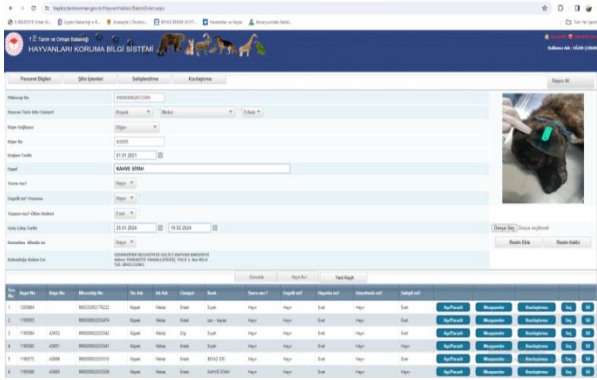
T.C. Tarım ve Orman Bakanlığı
HAYVANLARI KORUMA BİLGİ SİSTEMİ

Pasaport Bilgileri | Şifre İşlemleri | Sahiplendirme | Karalaştırma

Kayıt Al

Mikroçip No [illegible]
Hayvan Türü Alt Cinsiyet Köpek Melez Erkek
Kayıt Sağlayıcı Diğer
Küpe No 43698
Kısırlaştırma Tarihi 01.01.2021
Renk KAHVE SİYAH
Yavru mu? Hayır
Engelli mi? Hayır
Yaşam mı? Ölüm Nedeni Evet
Geliş Çıkış Tarihi 25.01.2024 15.02.2024
Karantina Altında mı Hayır
Bulunduğu Bakım Evi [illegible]

Dosya Seç Dosya seçilmedi
Resim Ekle | Resim Kaldır

Güncelle | Kayıt Sil | Yeni Kayıt

| Sıra No | Kayıt No | Küpe No | Mikroçip No | Tür Adı | Irk Adı | Cinsiyet | Renk | Yavru mu? | Engelli mi? | Yaşıyor mu? | Sahiplendirildi mi? | Sahipli mi? | | | | | |
|---|---|---|---|---|---|---|---|---|---|---|---|---|---|---|---|---|---|
| 1 | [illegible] | | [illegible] | Köpek | Melez | Erkek | Siyah | Hayır | Hayır | Evet | Hayır | Hayır | Aşı/Parazit | Muayene | Karalaştırma | Seç | Sil |
| 2 | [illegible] | | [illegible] | Köpek | Melez | Erkek | sarı - beyaz | Hayır | Hayır | Evet | Hayır | Hayır | Aşı/Parazit | Muayene | Karalaştırma | Seç | Sil |
| 3 | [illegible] | 43852 | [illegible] | Köpek | Melez | Dişi | Siyah | Hayır | Hayır | Evet | Hayır | Hayır | Aşı/Parazit | Muayene | Karalaştırma | Seç | Sil |
| 4 | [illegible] | 43851 | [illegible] | Köpek | Melez | Erkek | Siyah | Hayır | Hayır | Evet | Hayır | Hayır | Aşı/Parazit | Muayene | Karalaştırma | Seç | Sil |
| 5 | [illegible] | 43698 | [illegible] | Köpek | Melez | Erkek | BEYAZ SİY | Hayır | Hayır | Evet | Hayır | Hayır | Aşı/Parazit | Muayene | Karalaştırma | Seç | Sil |
| 6 | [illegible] | 43695 | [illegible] | Köpek | Melez | Erkek | KAHVE SİYAH | Hayır | Hayır | Evet | Hayır | Hayır | Aşı/Parazit | Muayene | Karalaştırma | Seç | Sil |